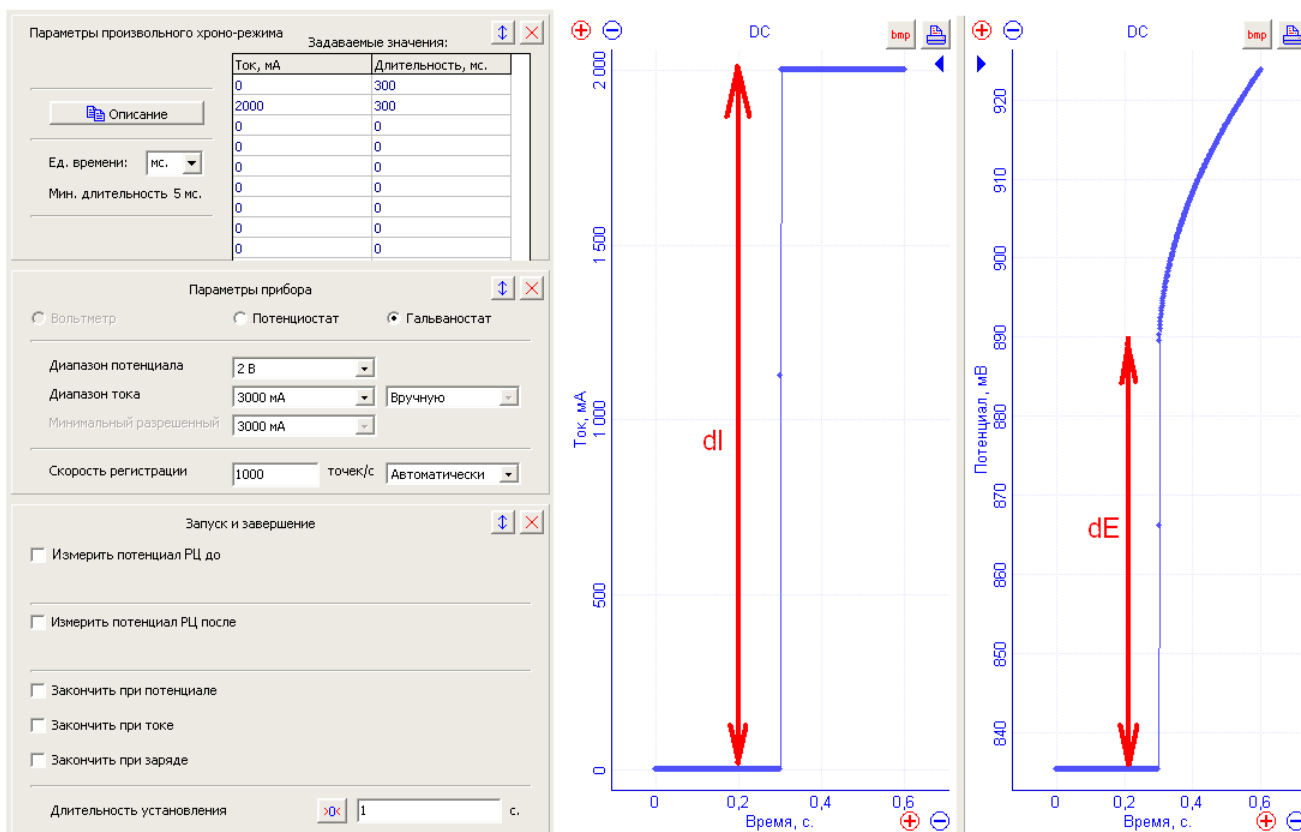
Параметры произвольного хроно-режима

Задаваемые значения:

| Ток, мА | Длительность, мс. |
|---|---|
| 0 | 300 |
| 2000 | 300 |
| 0 | 0 |
| 0 | 0 |
| 0 | 0 |
| 0 | 0 |
| 0 | 0 |
| 0 | 0 |
| 0 | 0 |

Описание

Ед. времени: мс.

Мин. длительность 5 мс.

Параметры прибора

Вольтметр
Потенциостат
Гальваностат

Диапазон потенциала 2 В
Диапазон тока 3000 мА Вручную
Минимальный разрешенный 3000 мА

Скорость регистрации 1000 точек/с Автоматически

Запуск и завершение

Измерить потенциал РЦ до

Измерить потенциал РЦ после

Закончить при потенциале

Закончить при токе

Закончить при заряде

Длительность установления >0< 1 с.

DC
bmp

Ток, мА
2 000
1 500
1 000
500
0
dI
0
0,2
0,4
0,6
Время, с.

DC
bmp

Потенциал, мВ
920
910
900
890
880
870
860
850
840
dE
0
0,2
0,4
0,6
Время, с.